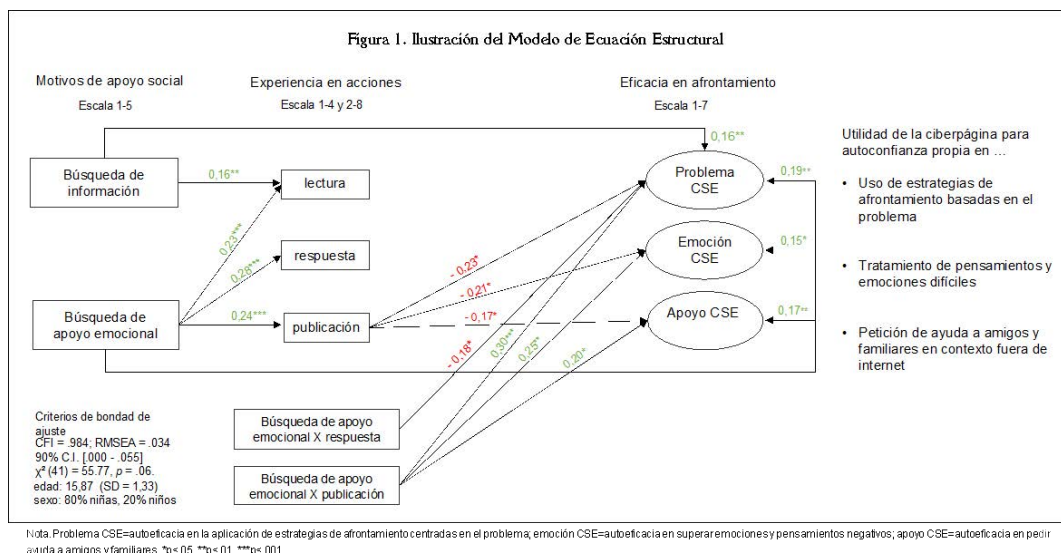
Figura 1. Ilustración del Modelo de Ecuación Estructural

Motivos de apoyo social
Escala 1-5

Experiencia en acciones
Escala 1-4 y 2-8

Eficacia en afrontamiento
Escala 1-7

Búsqueda de información

0,16**

lectura

0,16**

Problema CSE

0,19**

Utilidad de la ciberpágina para autoconfianza propia en …

• Uso de estrategias de afrontamiento basadas en el problema

0,23***

0,28***

respuesta

Emoción CSE

0,15*

• Tratamiento de pensamientos y emociones difíciles

- 0,23*

- 0,21*

Búsqueda de apoyo emocional

0,24***

publicación

- 0,17*

Apoyo CSE

0,17**

• Petición de ayuda a amigos y familiares en contexto fuera de internet

- 0,18*

0,30***

0,25*

0,20*

Criterios de bondad de ajuste
CFI = .984; RMSEA = .034
90% C.I. [.000 - .055]
$\chi^2$ (41) = 55.77, $p$ = .06.
edad: 15,87 (SD = 1,33)
sexo: 80% niñas, 20% niños

Búsqueda de apoyo emocional X respuesta

Búsqueda de apoyo emocional X publicación

Nota. Problema CSE=autoeficacia en la aplicación de estrategias de afrontamiento centradas en el problema; emoción CSE=autoeficacia en superar emociones y pensamientos negativos; apoyo CSE=autoeficacia en pedir ayuda a amigos y familiares. *p≤.05, **p≤.01, ***p≤.001